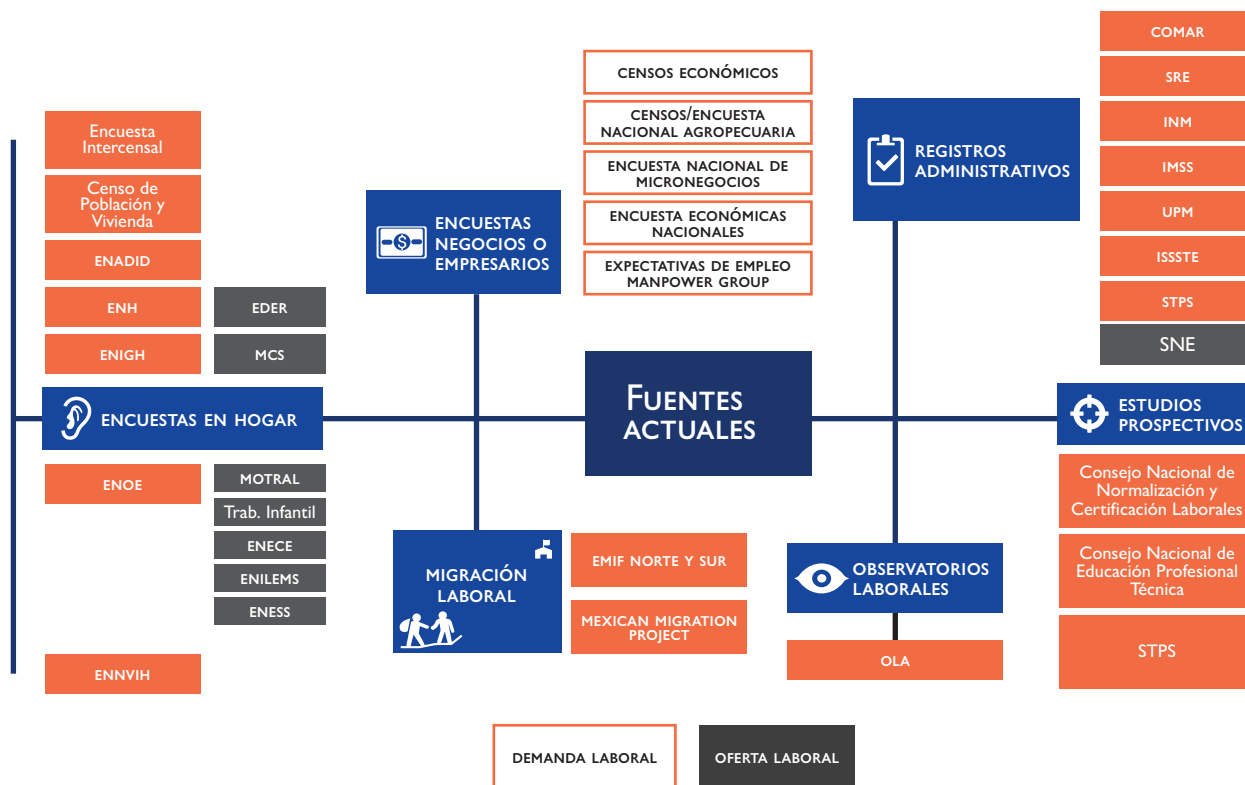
COMAR
SRE
INM
IMSS
UPM
ISSSTE
STPS
SNE

CENSOS ECONÓMICOS
CENSOS/ENCUESTA NACIONAL AGROPECUARIA
ENCUESTA NACIONAL DE MICRONEGOCIOS
ENCUESTA ECONÓMICAS NACIONALES
EXPECTATIVAS DE EMPLEO MANPOWER GROUP

REGISTROS ADMINISTRATIVOS

Encuesta Intercensal
Censo de Población y Vivienda
ENADID
ENH
EDER
ENIGH
MCS

ENCUESTAS NEGOCIOS O EMPRESARIOS

ENCUESTAS EN HOGAR

FUENTES ACTUALES

ESTUDIOS PROSPECTIVOS

ENOE
MOTRAL
Trab. Infantil
ENECE
ENILEMS
ENESS

ENNVIH

MIGRACIÓN LABORAL
EMIF NORTE Y SUR
MEXICAN MIGRATION PROJECT

OBSERVATORIOS LABORALES
OLA

Consejo Nacional de Normalización y Certificación Laborales
Consejo Nacional de Educación Profesional Técnica
STPS

DEMANDA LABORAL
OFERTA LABORAL